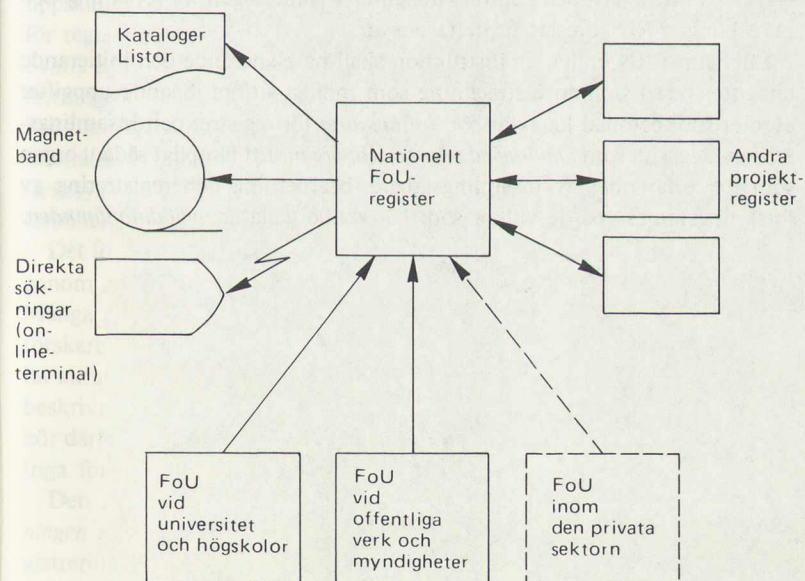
Kataloger Listor

Magnetband

Nationellt FoU-register

Andra projektregister

Direkta sökningar (online-terminal)

FoU vid universitet och högskolor

FoU vid offentliga verk och myndigheter

FoU inom den privata sektorn